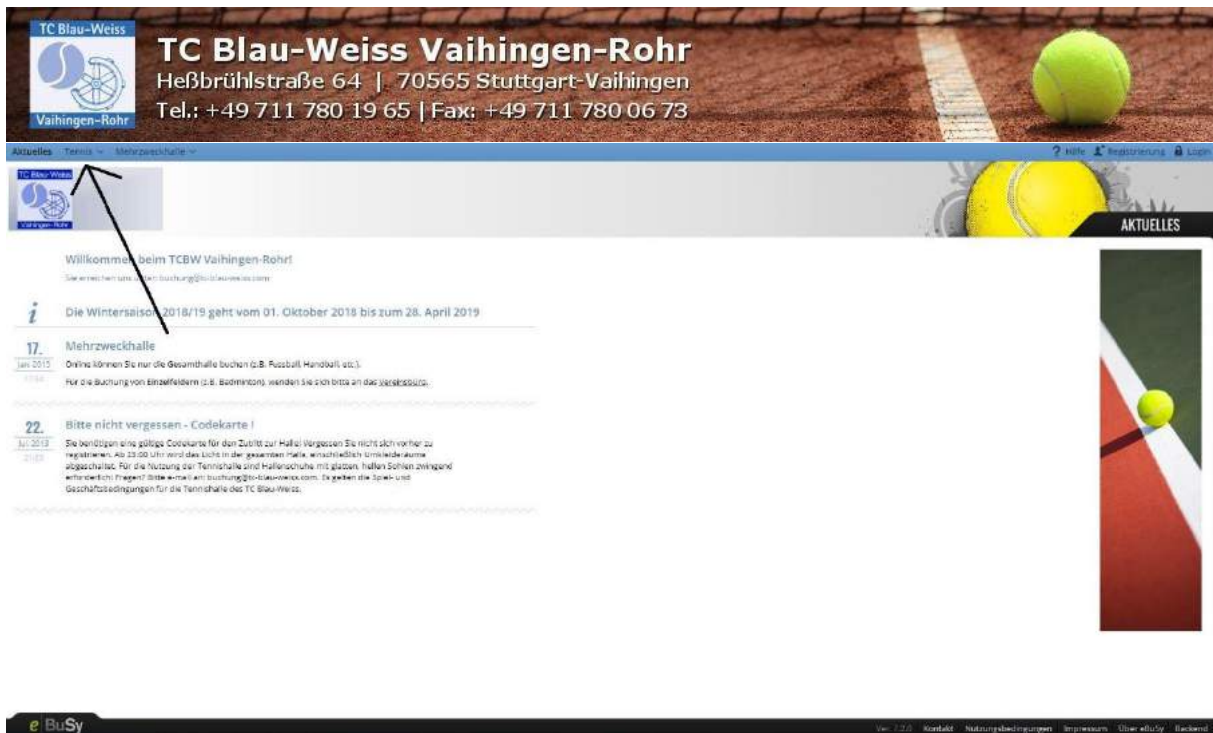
TC Blau-Weiss
Vaihingen-Rohr

TC Blau-Weiss Vaihingen-Rohr
Heßbrühlstraße 64 | 70565 Stuttgart-Vaihingen
Tel.: +49 711 780 19 65 | Fax: +49 711 780 06 73

Aktuelles Tennis Mehrzweckhalle

? Hilfe Registrierung Login

TC Blau-Weiss
Vaihingen-Rohr

AKTUELLES

Willkommen beim TCBW Vaihingen-Rohr!
Sie erreichen uns unter: buchung@tc-blau-weiss.com

Die Wintersaison 2018/19 geht vom 01. Oktober 2018 bis zum 28. April 2019

17.
Jan 2015
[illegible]
Mehrzweckhalle
Online können Sie nur die Gesamthalle buchen (z.B. Fussball, Handball, etc.).
Für die Buchung von Einzelfeldern (z.B. Badminton), wenden Sie sich bitte an das Vereinsbüro.

22.
Jul 2013
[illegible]
Bitte nicht vergessen - Codekarte !
Sie benötigen eine gültige Codekarte für den Zutritt zur Halle! Vergessen Sie nicht sich vorher zu registrieren. Ab 23:00 Uhr wird das Licht in der gesamten Halle, einschließlich Umkleideräume abgeschaltet. Für die Nutzung der Tennishalle sind Hallenschuhe mit glatten, hellen Sohlen zwingend erforderlich! Fragen? Bitte e-mail an buchung@tc-blau-weiss.com. Es gelten die Spiel- und Geschäftsbedingungen für die Tennishalle des TC Blau-Weiss.

eBuSy

Ver. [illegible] Kontakt Nutzungsbedingungen Impressum Über eBuSy Backend